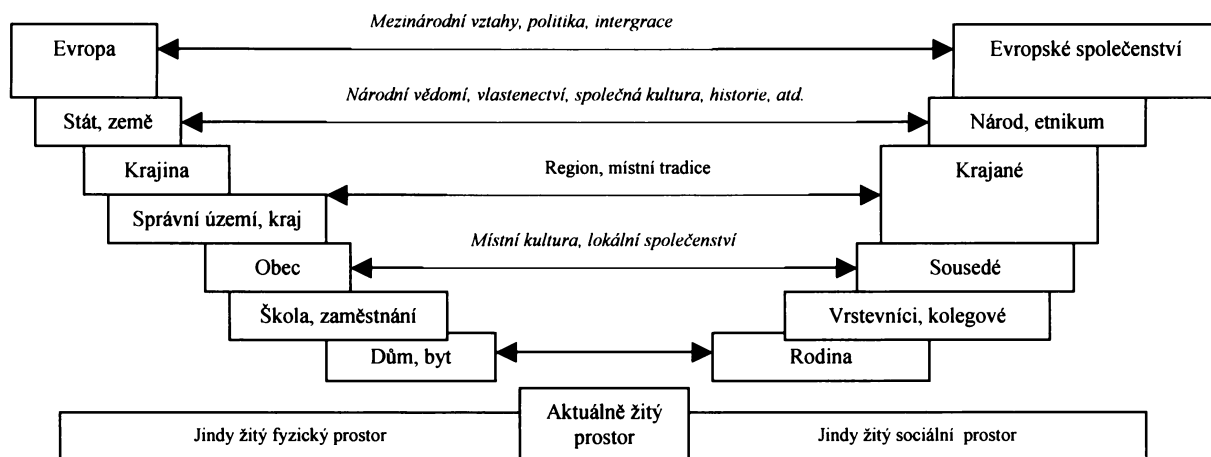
Mezinárodní vztahy, politika, intergrace

Evropa

Evropské společenství

Národní vědomí, vlastenectví, společná kultura, historie, atd.

Stát, země

Národ, etnikum

Krajina

Region, místní tradice

Krajané

Správní území, kraj

Místní kultura, lokální společenství

Obec

Sousedé

Škola, zaměstnání

Vrstevníci, kolegové

Dům, byt

Rodina

Jindy žitý fyzický prostor

Aktuálně žitý prostor

Jindy žitý sociální prostor